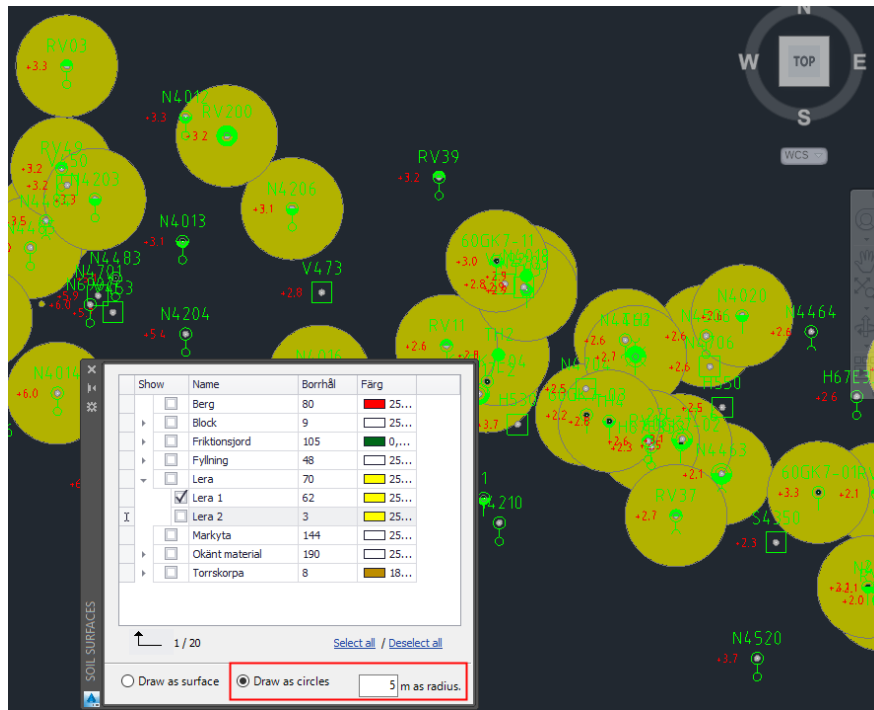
N
W
TOP
E
S
WCS

RV03
+3.3
N401
RV200
+3.3
+3.2
RV52
+3.2
+3.2
N4203
+3.3
RV39
+3.2
N4206
+3.1
N4013
+3.1
N4483
N4701
V473
+2.8
N4204
+5.4
+6.0
RV11
+2.6
N4020
N4464
+2.6
H67E3
+2.6
RV37
+2.7
+3.3
+2.1
S4350
-2.3
N4520
+3.7
+2.0
N4210

| Show | Name | Borrhål | Färg |
|---|---|---|---|
| ☐ | Berg | 80 | 25... |
| ☐ | Block | 9 | 25... |
| ☐ | Friktionsjord | 105 | 0,... |
| ☐ | Fyllning | 48 | 25... |
| ☐ | Lera | 70 | 25... |
| ☑ | Lera 1 | 62 | 25... |
| ☐ | Lera 2 | 3 | 25... |
| ☐ | Markyta | 144 | 25... |
| ☐ | Okänt material | 190 | 25... |
| ☐ | Torrskorpa | 8 | 18... |

1 / 20
Select all | Deselect all
SOIL SURFACES
Draw as surface
Draw as circles
5 m as radius.